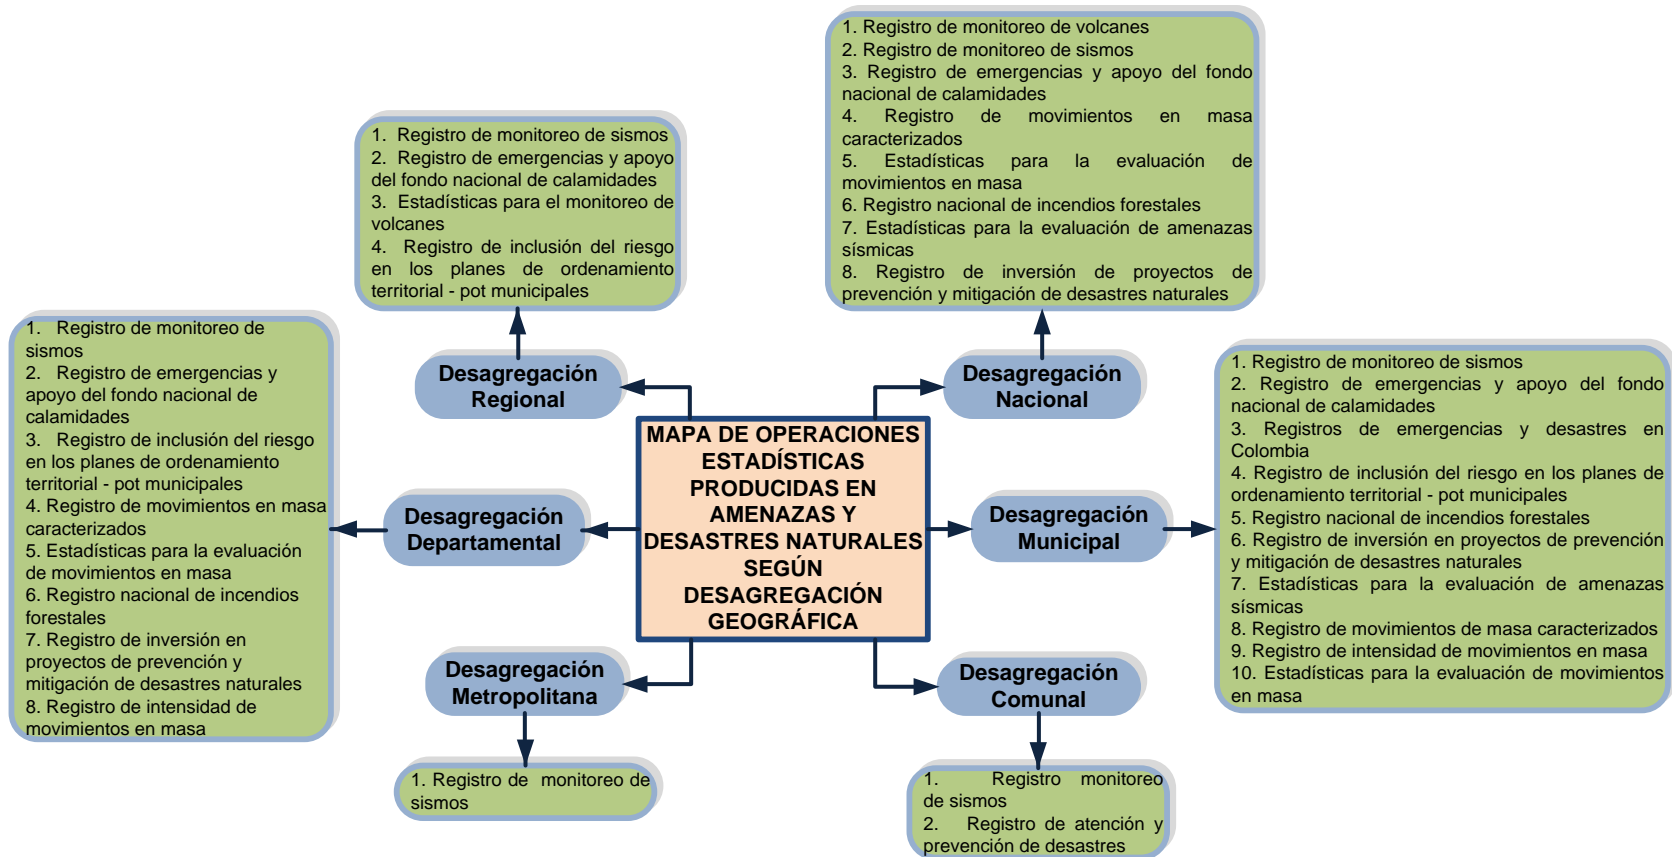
MAPA DE OPERACIONES ESTADÍSTICAS PRODUCIDAS EN AMENAZAS Y DESASTRES NATURALES SEGÚN DESAGREGACIÓN GEOGRÁFICA

Desagregación Regional

1. Registro de monitoreo de sismos
2. Registro de emergencias y apoyo del fondo nacional de calamidades
3. Estadísticas para el monitoreo de volcanes
4. Registro de inclusión del riesgo en los planes de ordenamiento territorial - pot municipales

Desagregación Nacional

1. Registro de monitoreo de volcanes
2. Registro de monitoreo de sismos
3. Registro de emergencias y apoyo del fondo nacional de calamidades
4. Registro de movimientos en masa caracterizados
5. Estadísticas para la evaluación de movimientos en masa
6. Registro nacional de incendios forestales
7. Estadísticas para la evaluación de amenazas sísmicas
8. Registro de inversión de proyectos de prevención y mitigación de desastres naturales

Desagregación Departamental

1. Registro de monitoreo de sismos
2. Registro de emergencias y apoyo del fondo nacional de calamidades
3. Registro de inclusión del riesgo en los planes de ordenamiento territorial - pot municipales
4. Registro de movimientos en masa caracterizados
5. Estadísticas para la evaluación de movimientos en masa
6. Registro nacional de incendios forestales
7. Registro de inversión en proyectos de prevención y mitigación de desastres naturales
8. Registro de intensidad de movimientos en masa

Desagregación Municipal

1. Registro de monitoreo de sismos
2. Registro de emergencias y apoyo del fondo nacional de calamidades
3. Registros de emergencias y desastres en Colombia
4. Registro de inclusión del riesgo en los planes de ordenamiento territorial - pot municipales
5. Registro nacional de incendios forestales
6. Registro de inversión en proyectos de prevención y mitigación de desastres naturales
7. Estadísticas para la evaluación de amenazas sísmicas
8. Registro de movimientos de masa caracterizados
9. Registro de intensidad de movimientos en masa
10. Estadísticas para la evaluación de movimientos en masa

Desagregación Metropolitana

1. Registro de monitoreo de sismos

Desagregación Comunal

1. Registro monitoreo de sismos
2. Registro de atención y prevención de desastres